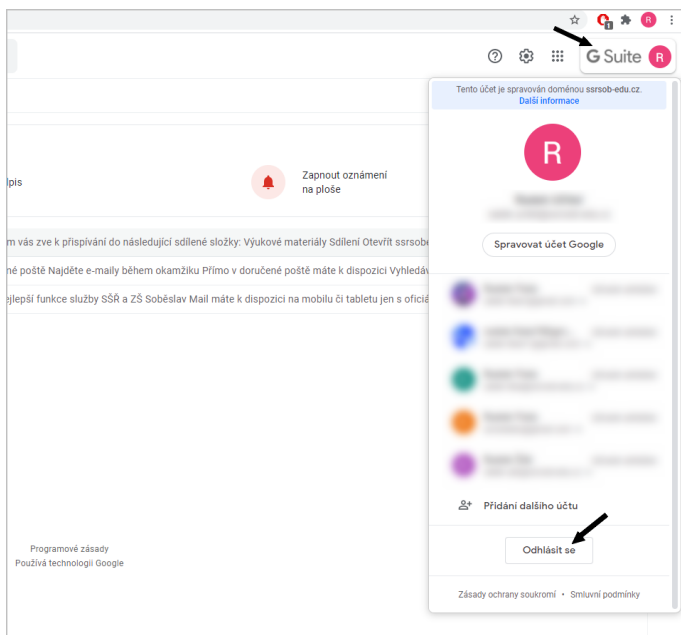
R

G Suite R

Tento účet je spravován doménou ssrsob-edu.cz.
Další informace

R

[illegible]
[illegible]

Spravovat účet Google

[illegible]
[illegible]
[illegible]
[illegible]
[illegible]

Přidání dalšího účtu

Odhlásit se

Zásady ochrany soukromí • Smluvní podmínky

lpis

Zapnout oznámení na ploše

m vás zve k přispívání do následující sdílené složky: Výukové materiály Sdílení Otevřít ssrsob

né poště Najděte e-maily během okamžiku Přímo v doručené poště máte k dispozici Vyhledáv

ejlepší funkce služby SŠŘ a ZŠ Soběslav Mail máte k dispozici na mobilu či tabletu jen s oficiá

Programové zásady
Používá technologii Google